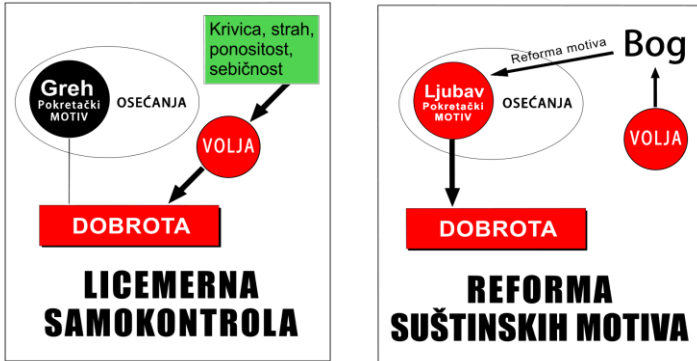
Krivica, strah, ponositost, sebičnost

Greh
Pokretački MOTIV

OSEĆANJA

VOLJA

DOBROTA

LICEMERNA SAMOKONTROLA

Reforma motiva

Bog

Ljubav
Pokretački MOTIV

OSEĆANJA

VOLJA

DOBROTA

REFORMA SUŠTINSKIH MOTIVA